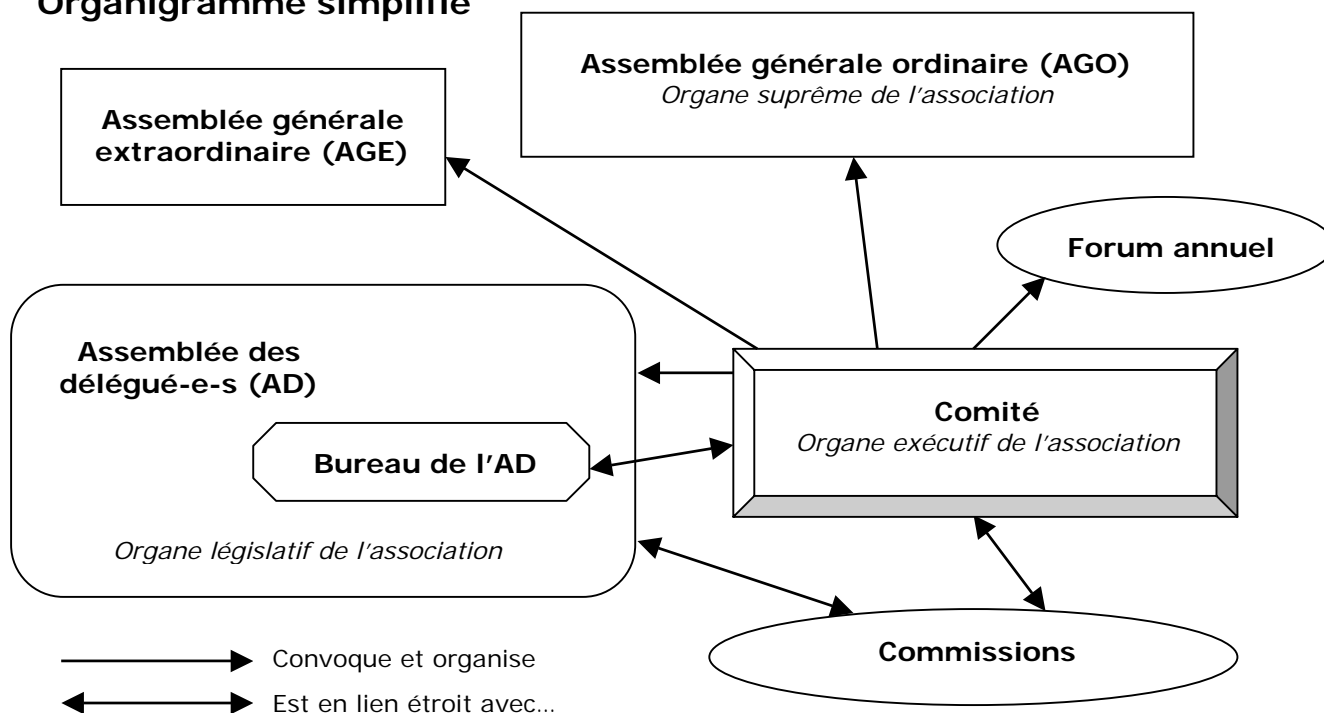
Organigramme simplifié

Assemblée générale ordinaire (AGO)
Organe suprême de l'association

Assemblée générale extraordinaire (AGE)

Forum annuel

Assemblée des délégué-e-s (AD)

Bureau de l'AD

Organe législatif de l'association

Comité
Organe exécutif de l'association

Commissions

Convoque et organise

Est en lien étroit avec…